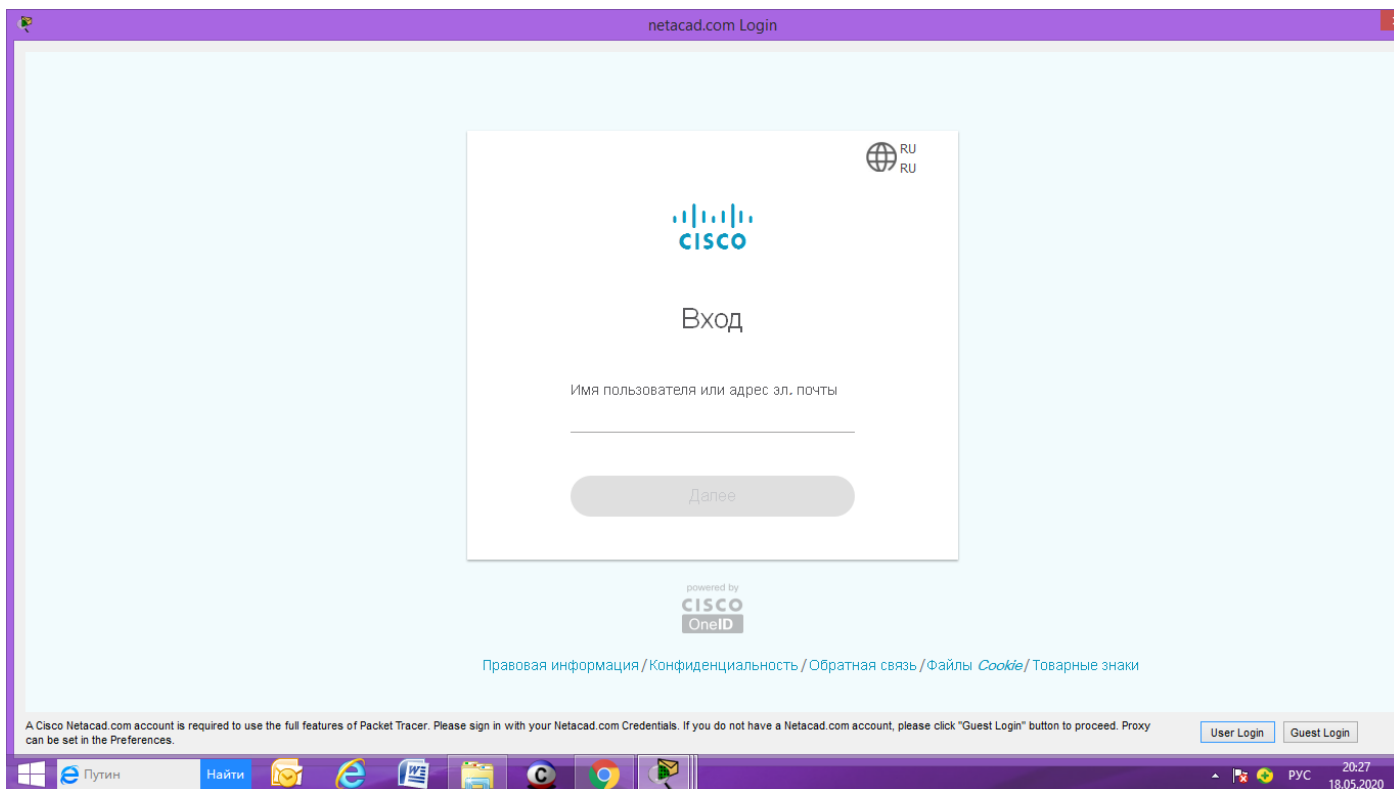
netacad.com Login

RU
RU

cisco

Вход

Имя пользователя или адрес эл. почты

Далее

powered by
CISCO
OneID

Правовая информация / Конфиденциальность / Обратная связь / Файлы Cookie / Товарные знаки

A Cisco Netacad.com account is required to use the full features of Packet Tracer. Please sign in with your Netacad.com Credentials. If you do not have a Netacad.com account, please click "Guest Login" button to proceed. Proxy can be set in the Preferences.

User Login

Guest Login

Путин

Найти

РУС

20:27
18.05.2020